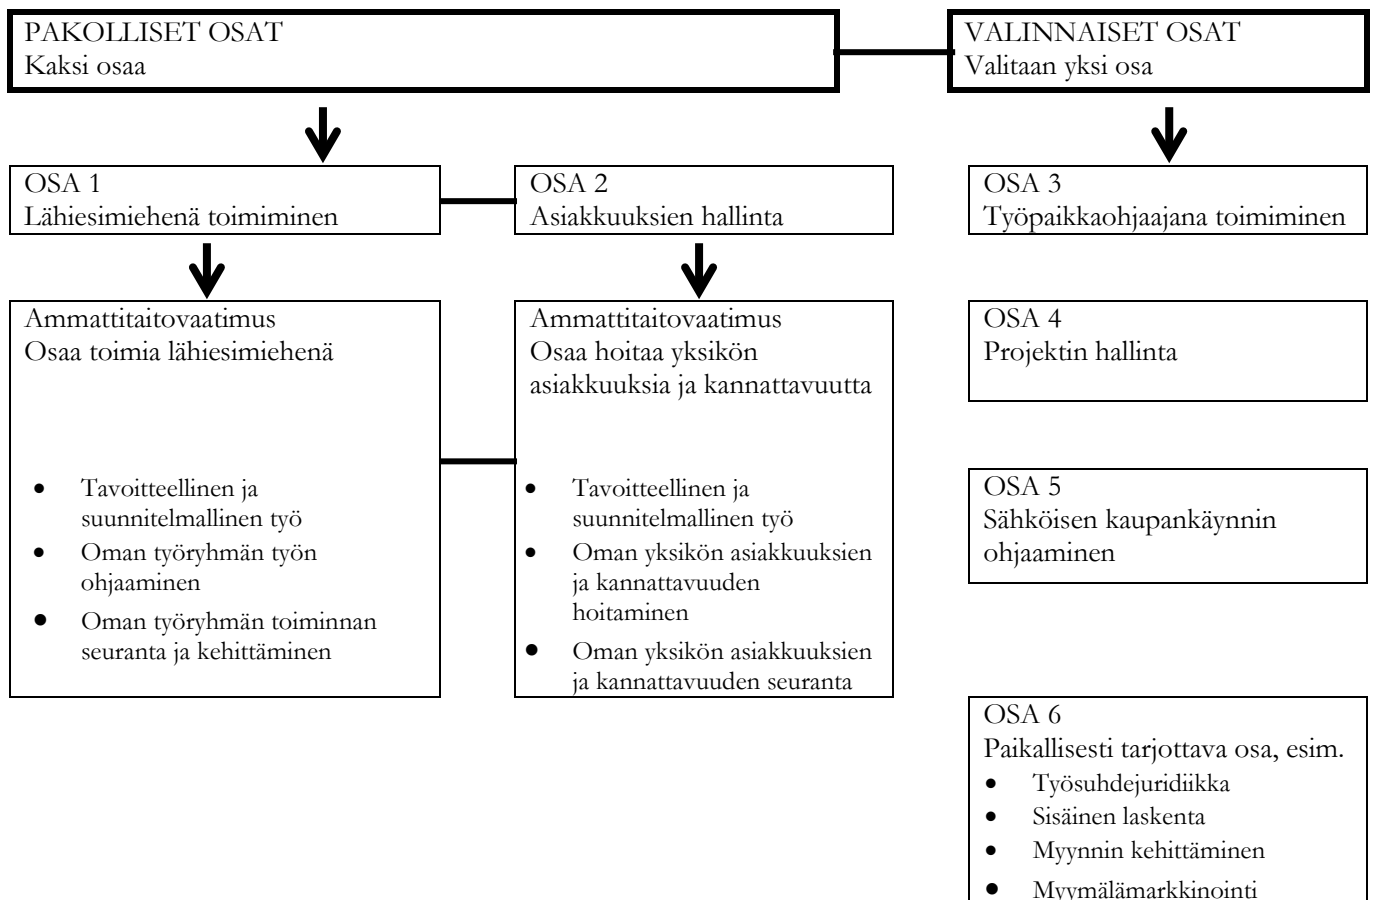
PAKOLLISET OSAT
Kaksi osaa

VALINNAISET OSAT
Valitaan yksi osa

OSA 1
Lähiesimiehenä toimiminen

OSA 2
Asiakkuuksien hallinta

OSA 3
Työpaikkaohjaajana toimiminen

Ammattitaitovaatimus
Osaa toimia lähiesimiehenä

- Tavoitteellinen ja suunnitelmallinen työ
- Oman työryhmän työn ohjaaminen
- Oman työryhmän toiminnan seuranta ja kehittäminen

Ammattitaitovaatimus
Osaa hoitaa yksikön asiakkuuksia ja kannattavuutta

- Tavoitteellinen ja suunnitelmallinen työ
- Oman yksikön asiakkuuksien ja kannattavuuden hoitaminen
- Oman yksikön asiakkuuksien ja kannattavuuden seuranta

OSA 4
Projektin hallinta

OSA 5
Sähköisen kaupankäynnin ohjaaminen

OSA 6
Paikallisesti tarjottava osa, esim.
- Työsuhdejuridiikka
- Sisäinen laskenta
- Myynnin kehittäminen
- Myymälämarkkinointi